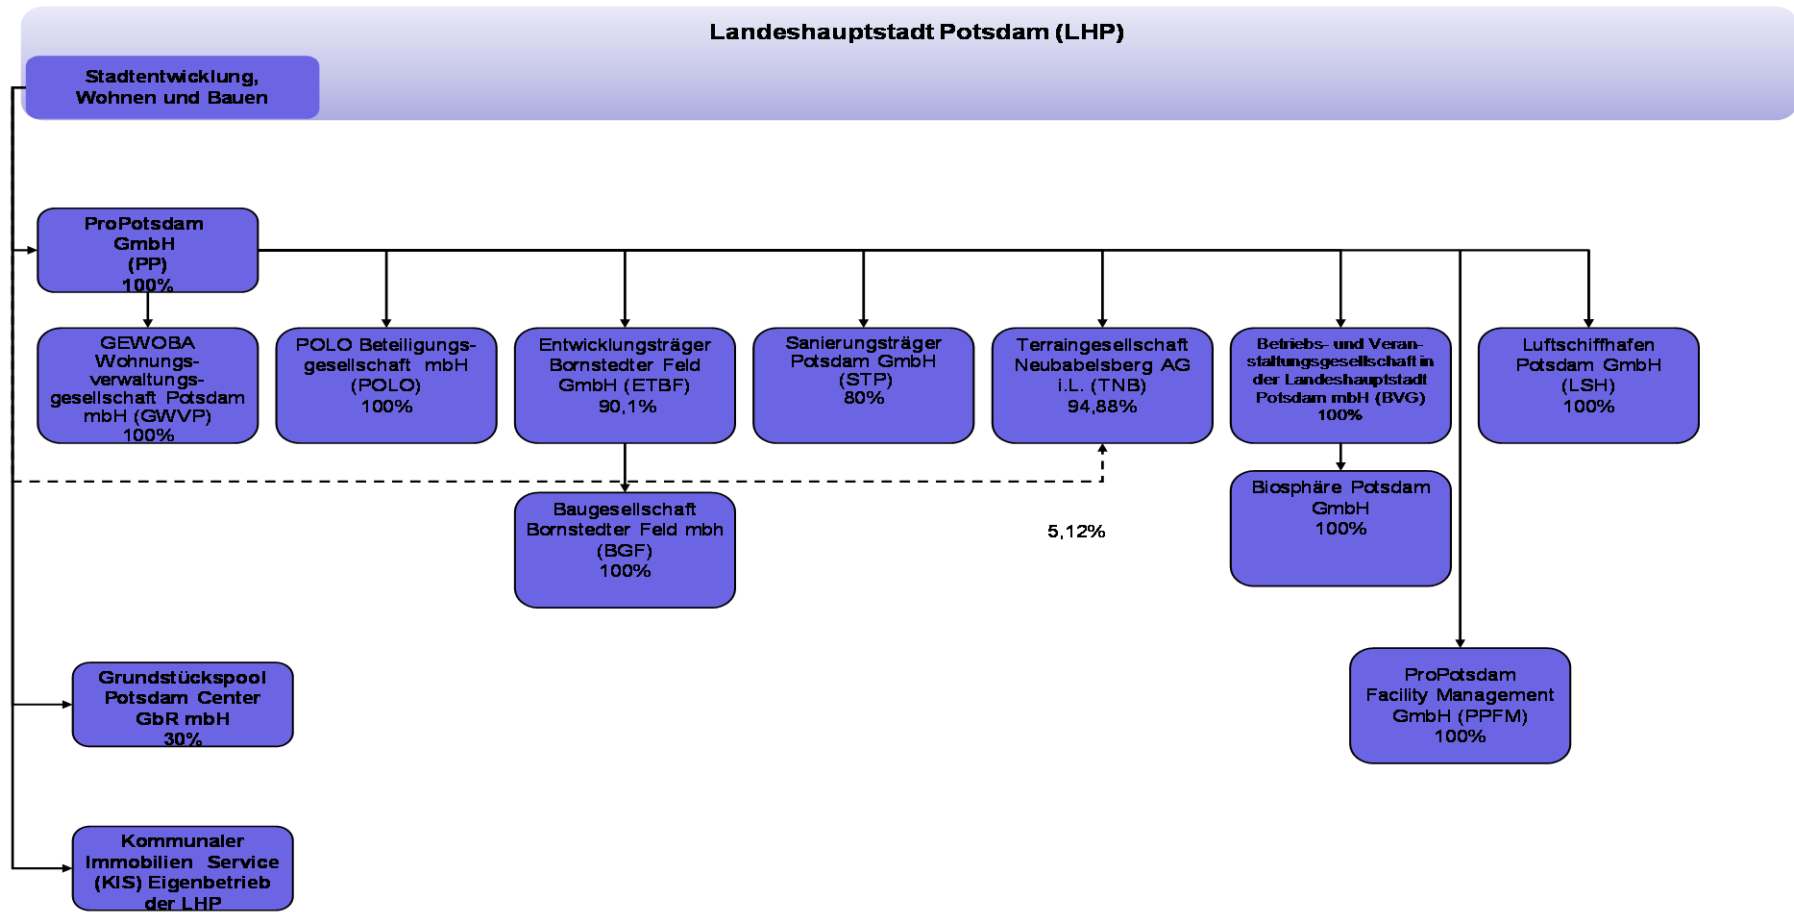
Landeshauptstadt Potsdam (LHP)

Stadtentwicklung, Wohnen und Bauen

ProPotsdam GmbH (PP) 100%

GEWOBA Wohnungsverwaltungsgesellschaft Potsdam mbH (GWVP) 100%

POLO Beteiligungsgesellschaft mbH (POLO) 100%

Entwicklungsträger Bornstedter Feld GmbH (ETBF) 90,1%

Sanierungsträger Potsdam GmbH (STP) 80%

Terraingesellschaft Neubabelsberg AG i.L. (TNB) 94,88%

Betriebs- und Veranstaltungsgesellschaft in der Landeshauptstadt Potsdam mbH (BVG) 100%

Luftschiffhafen Potsdam GmbH (LSH) 100%

Baugesellschaft Bornstedter Feld mbh (BGF) 100%

5,12%

Biosphäre Potsdam GmbH 100%

ProPotsdam Facility Management GmbH (PPFM) 100%

Grundstückspool Potsdam Center GbR mbH 30%

Kommunaler Immobilien Service (KIS) Eigenbetrieb der LHP